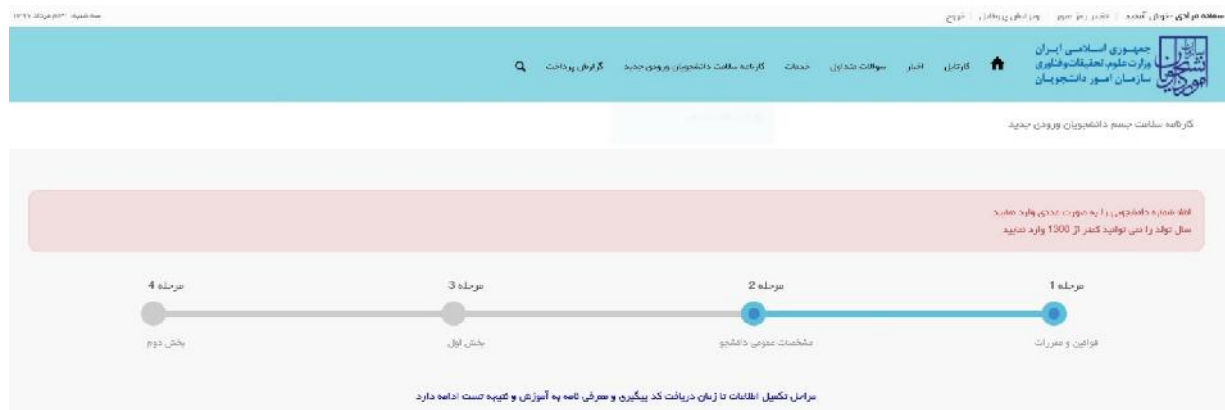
صفحه مرکزی - خوش آمدید | تغییر رمز عبور | پیام های پرداخت | خروج
سه شنبه ۳۰ مرداد ۱۳۹۷

جمهوری اسلامی ایران
وزارت علوم، تحقیقات و فناوری
سازمان امور دانشجویان

کارتابل اخبار سوالات متداول خدمات کارنامه سلامت دانشجویان ورودی جدید گزارش پرداخت

کارنامه سلامت جسم دانشجویان ورودی جدید

لطفا شماره دانشجویی را به صورت عددی وارد نمایید
سال تولد را نمی توانید کمتر از 1300 وارد نمایید

مرحله 1
قوانین و مقررات

مرحله 2
مشخصات عمومی دانشجو

مرحله 3
بخش اول

مرحله 4
بخش دوم

مراحل تکمیل اطلاعات تا زمان دریافت کد پیگیری و معرفی نامه به آموزش و کمیته تست ادامه دارد